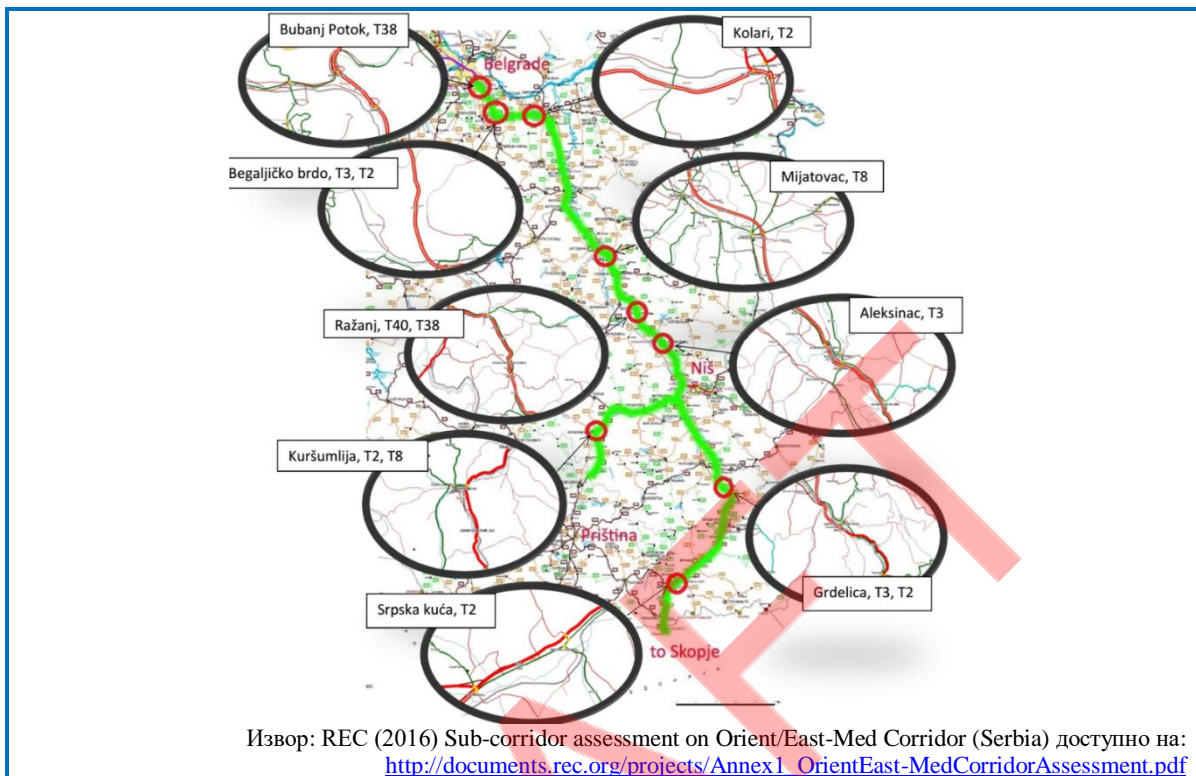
Bubanj Potok, T38

Belgrade

Kolari, T2

Begaljičko brdo, T3, T2

Mijatovac, T8

Ražanj, T40, T38

Aleksinac, T3

Niš

Kuršumlija, T2, T8

Priština

Grdelica, T3, T2

Srpska kuća, T2

to Skopje

Извор: REC (2016) Sub-corridor assessment on Orient/East-Med Corridor (Serbia) доступно на: http://documents.rec.org/projects/Annex1_OrientEast-MedCorridorAssessment.pdf